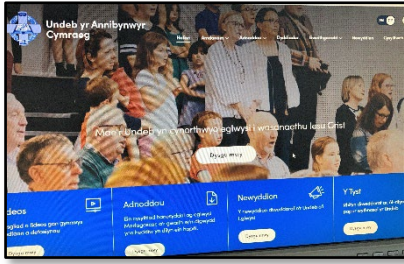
Undeb yr Annibynwyr Cymraeg

Hafan Amdanom Adnoddau Dyddiadur Ymgyrchoedd Newyddion Cysylltu

Mae'r Undeb yn cynorthwyo eglwysi i wasanaethu Iesu Grist

Dysgu mwy

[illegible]deos

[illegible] fideos gan gymorth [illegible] a defosiynau

Gwylio

Adnoddau

Ein nod yw cynnig adnoddau i eglwysi, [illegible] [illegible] ac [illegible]

Gweld mwy

Newyddion

Y newyddion diweddaraf am Undeb yr Eglwysi

Gweld mwy

Y Tyst

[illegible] diweddaraf Y Tyst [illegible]

Darllen